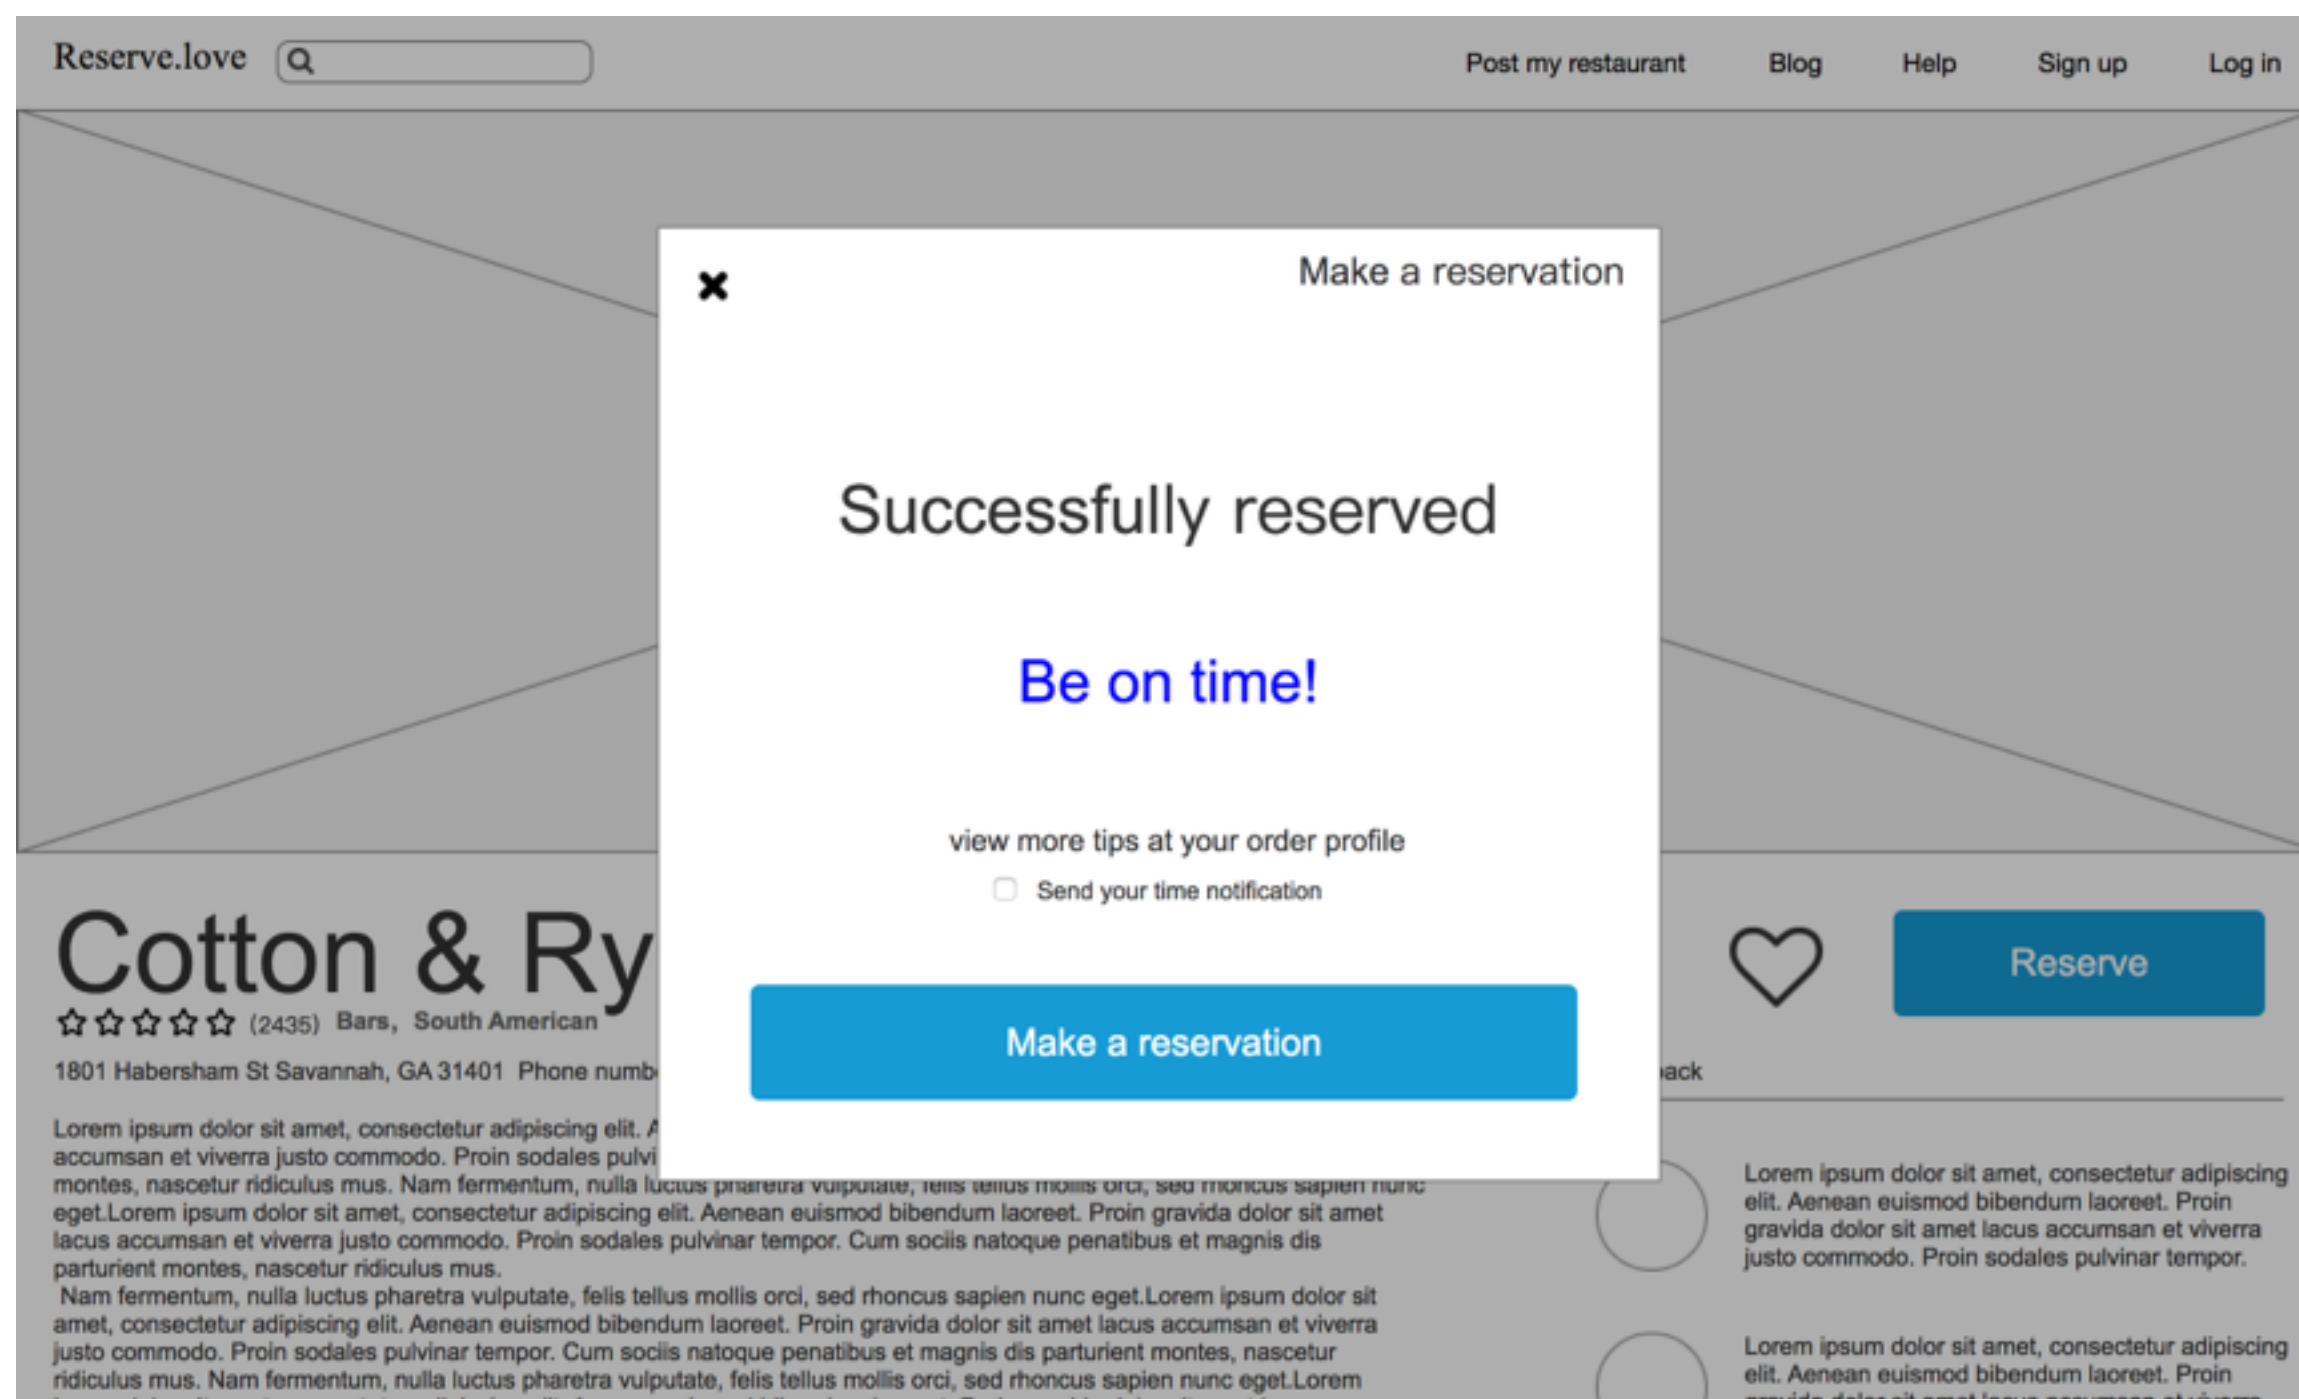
Reserve.love

Post my restaurant Blog Help Sign up Log in

×

Make a reservation

Successfully reserved

Be on time!

view more tips at your order profile

Send your time notification

Make a reservation

Cotton & Ry

(2435) Bars, South American

1801 Habersham St Savannah, GA 31401 Phone numb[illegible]

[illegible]ack

Reserve

Lorem ipsum dolor sit amet, consectetur adipiscing elit. A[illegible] accumsan et viverra justo commodo. Proin sodales pulvi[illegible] montes, nascetur ridiculus mus. Nam fermentum, nulla luctus pharetra vulputate, felis tellus mollis orci, sed rhoncus sapien nunc eget.Lorem ipsum dolor sit amet, consectetur adipiscing elit. Aenean euismod bibendum laoreet. Proin gravida dolor sit amet lacus accumsan et viverra justo commodo. Proin sodales pulvinar tempor. Cum sociis natoque penatibus et magnis dis parturient montes, nascetur ridiculus mus.
Nam fermentum, nulla luctus pharetra vulputate, felis tellus mollis orci, sed rhoncus sapien nunc eget.Lorem ipsum dolor sit amet, consectetur adipiscing elit. Aenean euismod bibendum laoreet. Proin gravida dolor sit amet lacus accumsan et viverra justo commodo. Proin sodales pulvinar tempor. Cum sociis natoque penatibus et magnis dis parturient montes, nascetur ridiculus mus. Nam fermentum, nulla luctus pharetra vulputate, felis tellus mollis orci, sed rhoncus sapien nunc eget.Lorem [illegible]

Lorem ipsum dolor sit amet, consectetur adipiscing elit. Aenean euismod bibendum laoreet. Proin gravida dolor sit amet lacus accumsan et viverra justo commodo. Proin sodales pulvinar tempor.

Lorem ipsum dolor sit amet, consectetur adipiscing elit. Aenean euismod bibendum laoreet. Proin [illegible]